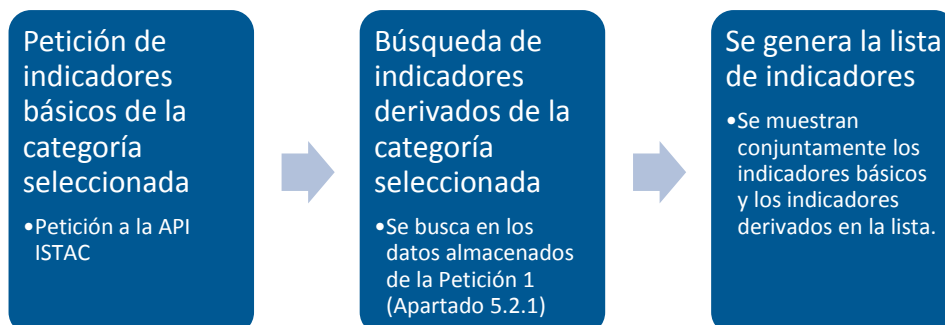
Petición de indicadores básicos de la categoría seleccionada

•Petición a la API ISTAC

Búsqueda de indicadores derivados de la categoría seleccionada

•Se busca en los datos almacenados de la Petición 1 (Apartado 5.2.1)

Se genera la lista de indicadores

•Se muestran conjuntamente los indicadores básicos y los indicadores derivados en la lista.